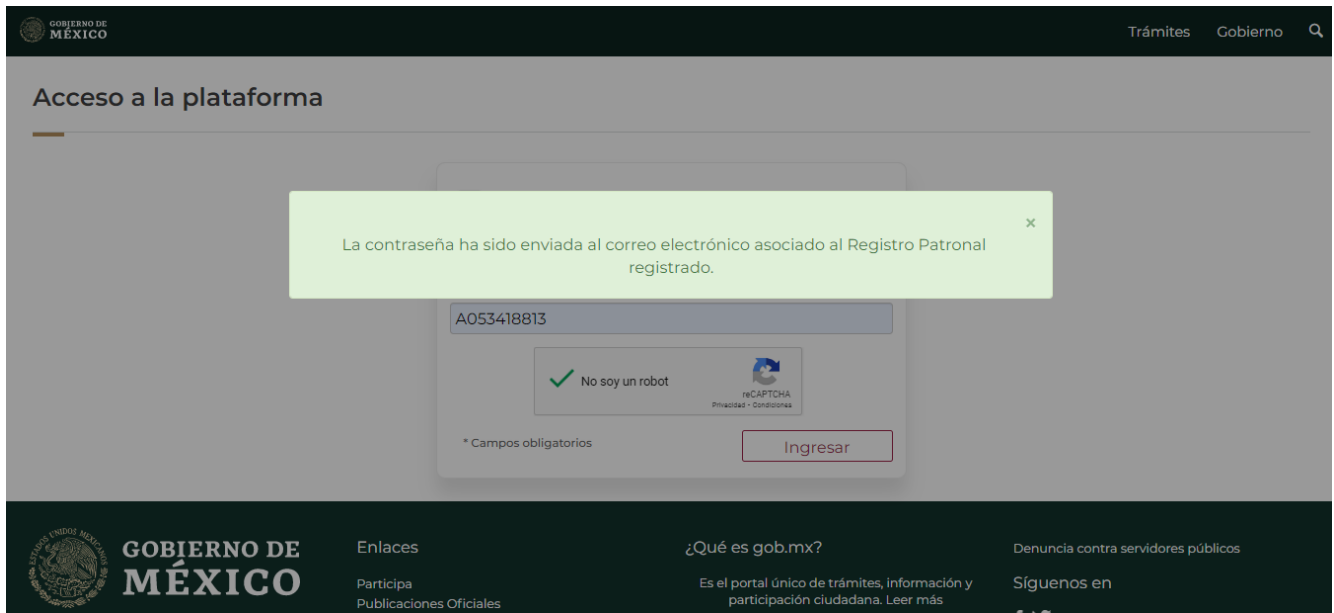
GOBIERNO DE MÉXICO

Trámites Gobierno

Acceso a la plataforma

×

La contraseña ha sido enviada al correo electrónico asociado al Registro Patronal registrado.

A053418813

No soy un robot

reCAPTCHA
Privacidad - Condiciones

* Campos obligatorios

Ingresar

ESTADOS UNIDOS MEXICANOS

GOBIERNO DE MÉXICO

Enlaces

Participa

Publicaciones Oficiales

¿Qué es gob.mx?

Es el portal único de trámites, información y participación ciudadana. Leer más

Denuncia contra servidores públicos

Síguenos en